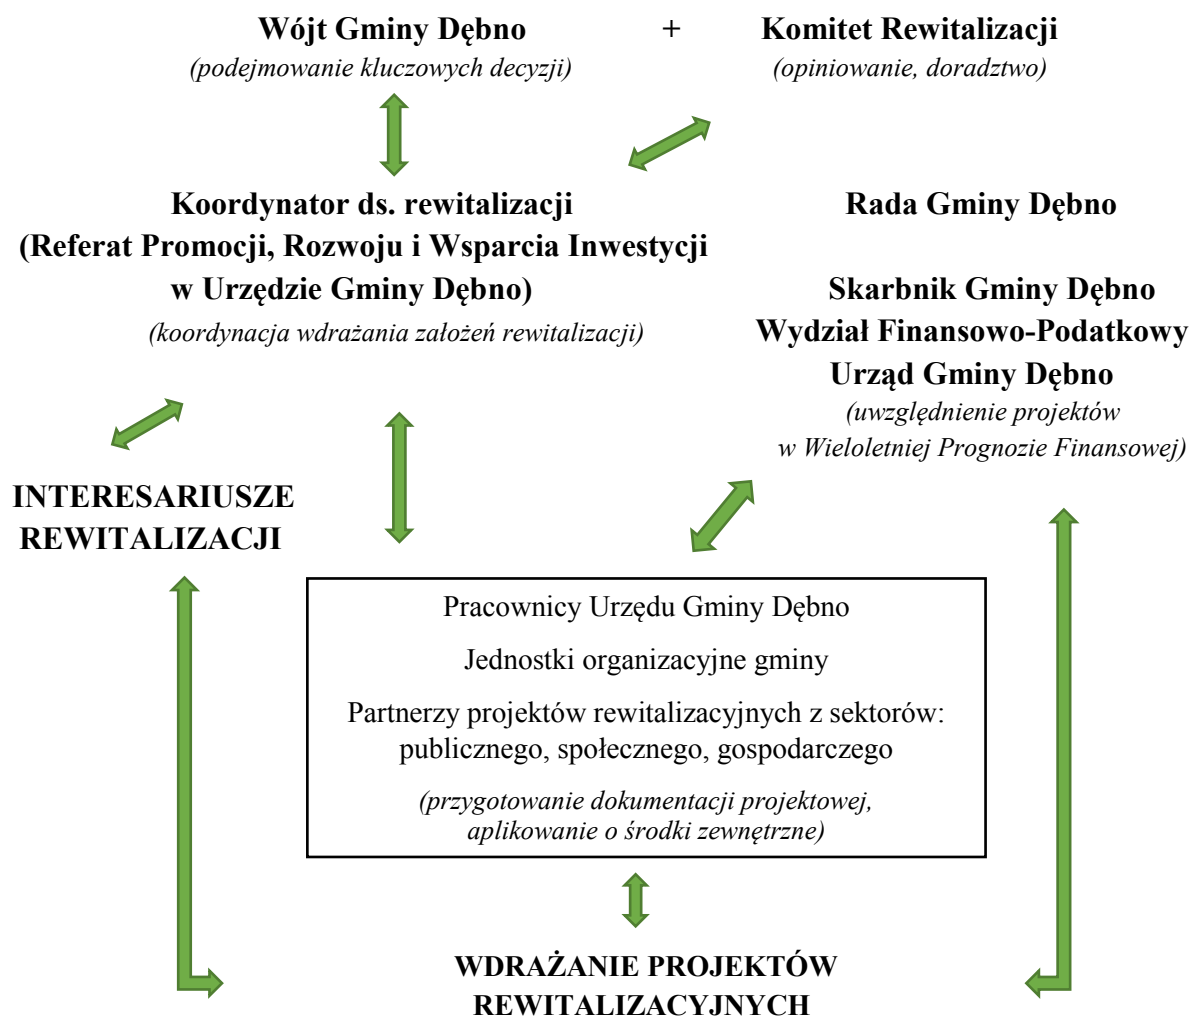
Wójt Gminy Dębno + Komitet Rewitalizacji
(podejmowanie kluczowych decyzji) (opiniowanie, doradztwo)

Koordynator ds. rewitalizacji
(Referat Promocji, Rozwoju i Wsparcia Inwestycji w Urzędzie Gminy Dębno)
(koordynacja wdrażania założeń rewitalizacji)

Rada Gminy Dębno

Skarbnik Gminy Dębno
Wydział Finansowo-Podatkowy
Urząd Gminy Dębno
(uwzględnienie projektów w Wieloletniej Prognozie Finansowej)

INTERESARIUSZE REWITALIZACJI

Pracownicy Urzędu Gminy Dębno

Jednostki organizacyjne gminy

Partnerzy projektów rewitalizacyjnych z sektorów: publicznego, społecznego, gospodarczego

(przygotowanie dokumentacji projektowej, aplikowanie o środki zewnętrzne)

WDRAŻANIE PROJEKTÓW REWITALIZACYJNYCH